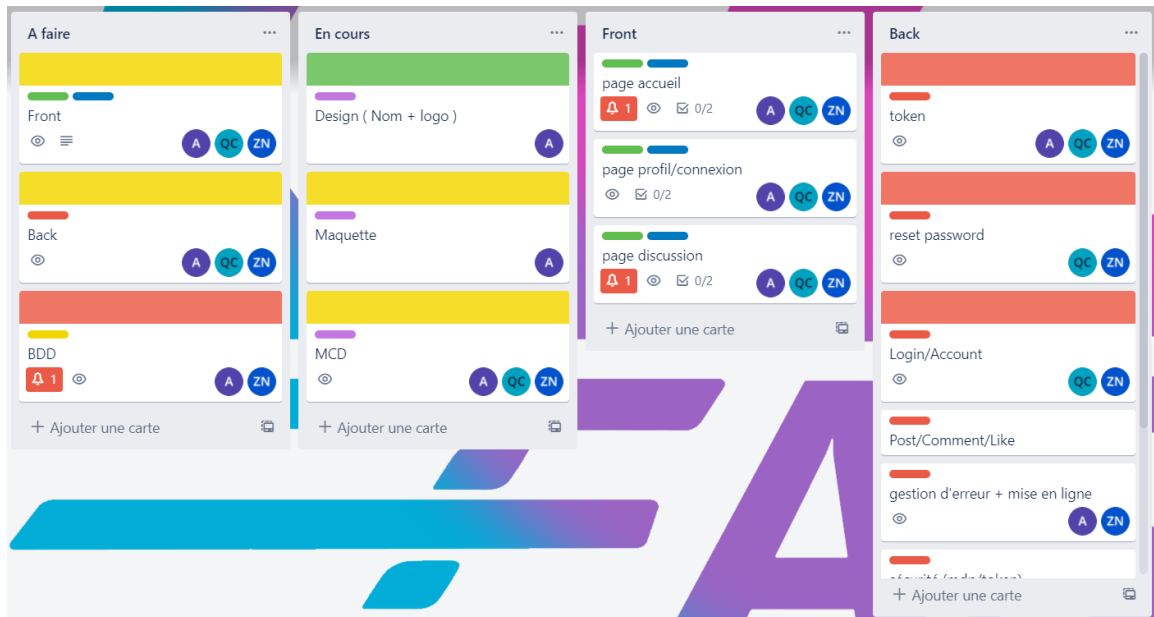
A faire ···

Front
A QC ZN

Back
A QC ZN

BDD
1
A ZN

+ Ajouter une carte

En cours ···

Design ( Nom + logo )
A

Maquette
A

MCD
A QC ZN

+ Ajouter une carte

Front ···

page accueil
1 0/2
A QC ZN

page profil/connexion
0/2
A QC ZN

page discussion
1 0/2
A QC ZN

+ Ajouter une carte

Back ···

token
A QC ZN

reset password
QC ZN

Login/Account
QC ZN

Post/Comment/Like

gestion d'erreur + mise en ligne
A ZN

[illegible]

+ Ajouter une carte